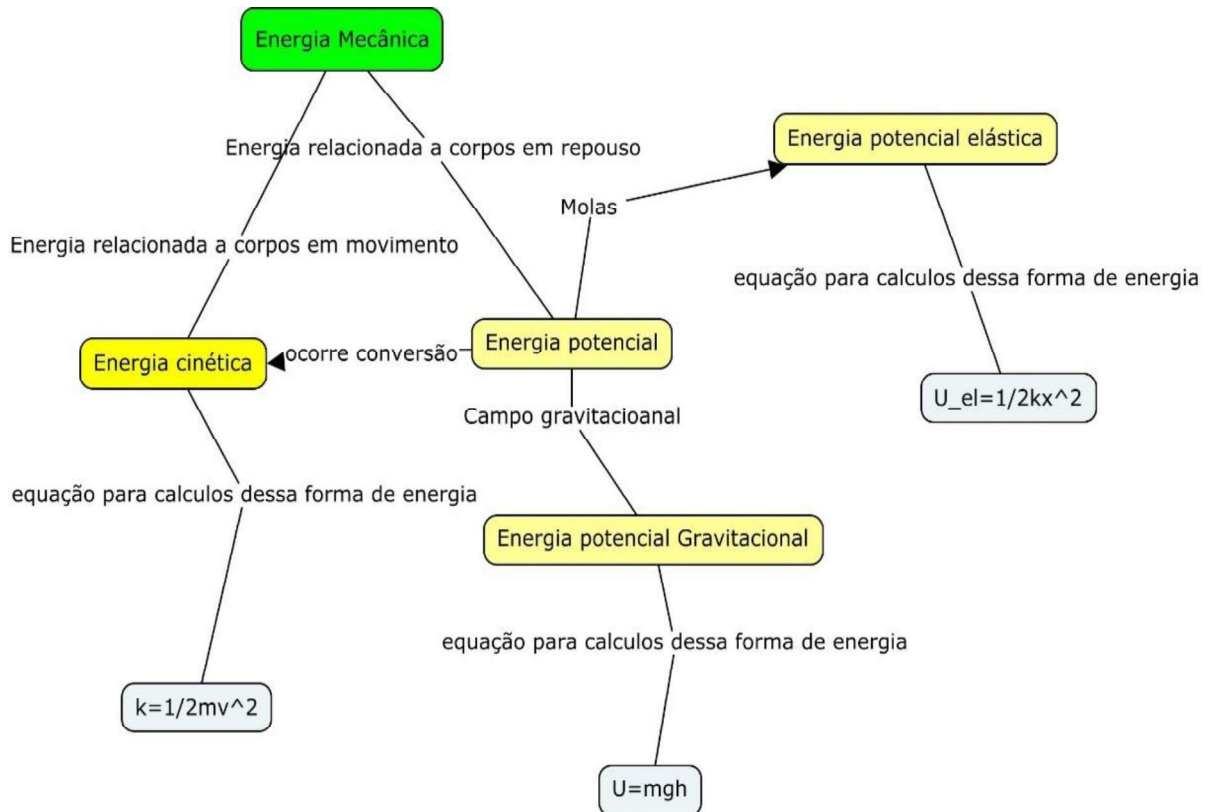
Energia Mecânica

Energia relacionada a corpos em repouso

Energia potencial elástica

Molas

Energia relacionada a corpos em movimento

equação para calculos dessa forma de energia

Energia cinética

ocorre conversão

Energia potencial

U_el=1/2kx^2

Campo gravitacioanal

equação para calculos dessa forma de energia

Energia potencial Gravitacional

equação para calculos dessa forma de energia

k=1/2mv^2

U=mgh